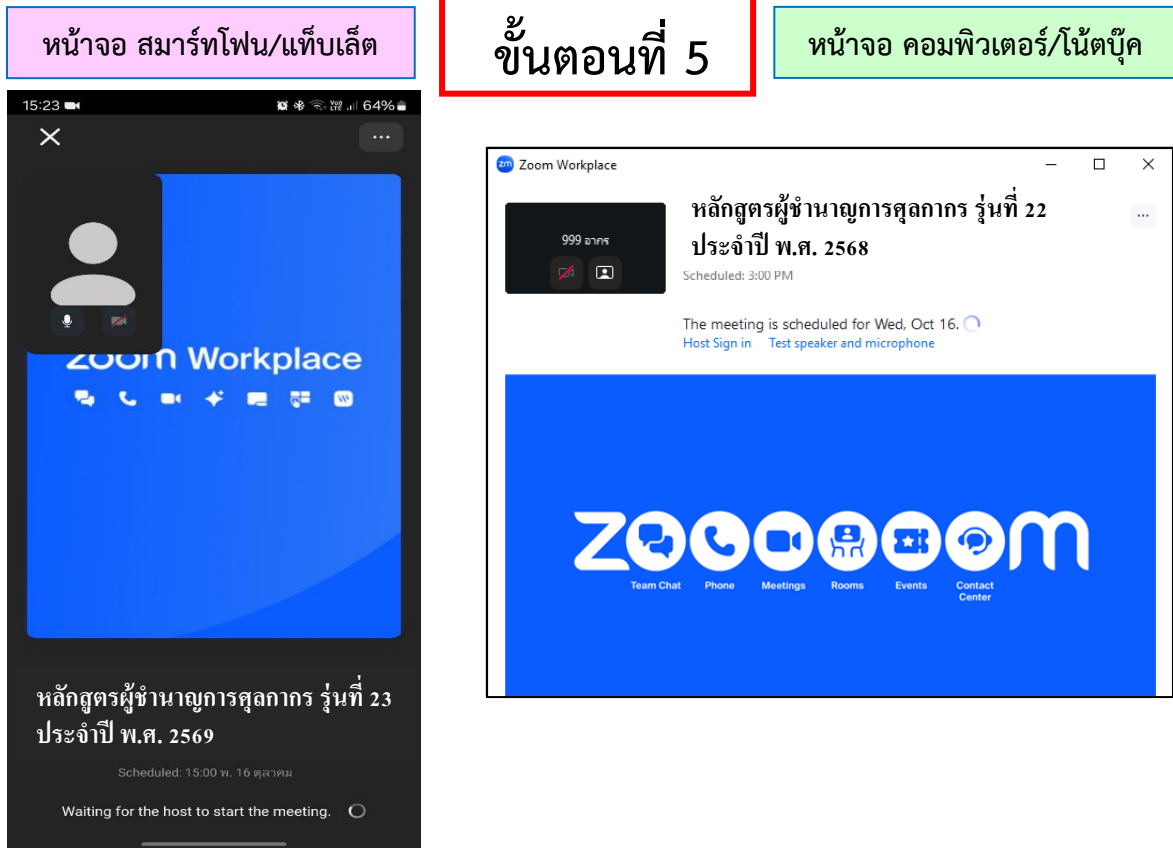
หน้าจอ สมาร์ทโฟน/แท็บเล็ต

ขั้นตอนที่ 5

หน้าจอ คอมพิวเตอร์/โน้ตบุ๊ค

15:23 64%

zoom Workplace

หลักสูตรผู้ชำนาญการศุลกากร รุ่นที่ 23 ประจำปี พ.ศ. 2569

Scheduled: 15:00 พ. 16 ตุลาคม

Waiting for the host to start the meeting.

Zoom Workplace

999 อากร

หลักสูตรผู้ชำนาญการศุลกากร รุ่นที่ 22 ประจำปี พ.ศ. 2568

Scheduled: 3:00 PM

The meeting is scheduled for Wed, Oct 16.

Host Sign in Test speaker and microphone

zoom

Team Chat Phone Meetings Rooms Events Contact Center